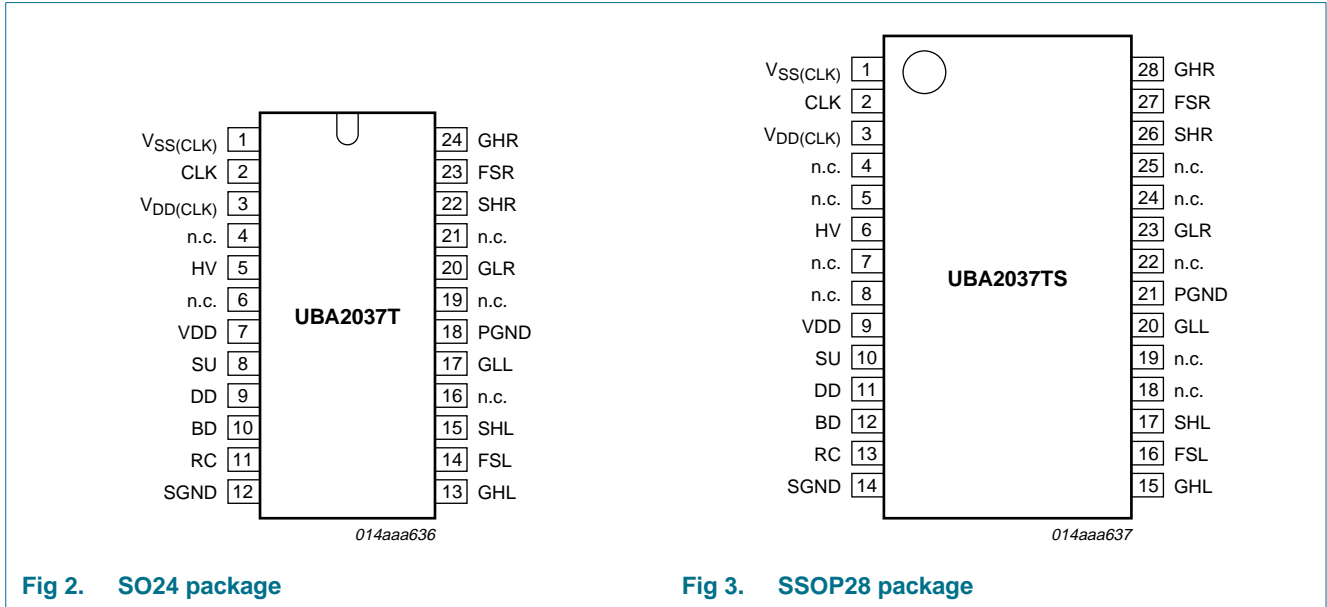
$V_{SS(CLK)}$ 1
CLK 2
$V_{DD(CLK)}$ 3
n.c. 4
HV 5
n.c. 6
VDD 7
SU 8
DD 9
BD 10
RC 11
SGND 12

24 GHR
23 FSR
22 SHR
21 n.c.
20 GLR
19 n.c.
18 PGND
17 GLL
16 n.c.
15 SHL
14 FSL
13 GHL

UBA2037T

014aaa636

Fig 2. SO24 package

$V_{SS(CLK)}$ 1
CLK 2
$V_{DD(CLK)}$ 3
n.c. 4
n.c. 5
HV 6
n.c. 7
n.c. 8
VDD 9
SU 10
DD 11
BD 12
RC 13
SGND 14

28 GHR
27 FSR
26 SHR
25 n.c.
24 n.c.
23 GLR
22 n.c.
21 PGND
20 GLL
19 n.c.
18 n.c.
17 SHL
16 FSL
15 GHL

UBA2037TS

014aaa637

Fig 3. SSOP28 package